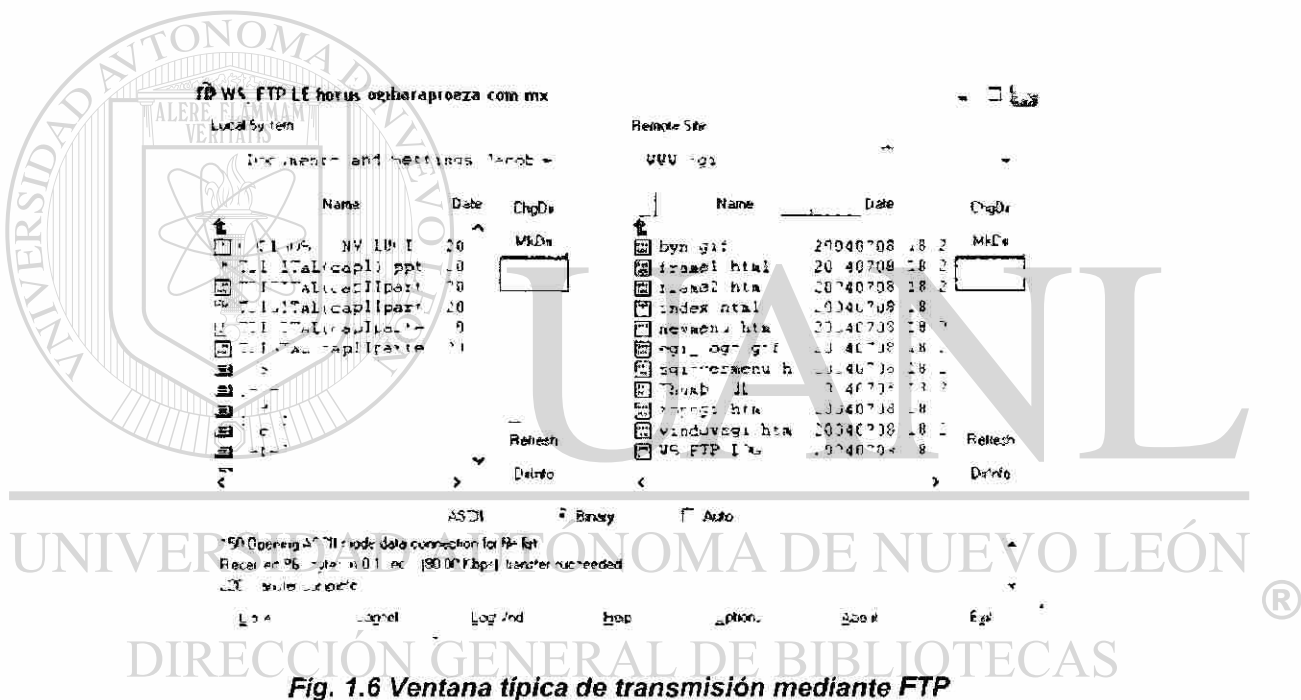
UNIVERSIDAD AUTÓNOMA DE NUEVO LEÓN
ALERE FLAMMAM VERITATIS

WS_FTP LE horus ogibaraproeza com mx

Local System
Documents and Settings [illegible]
Name
Date
ChgDir
MkDir
Refresh
DirInfo

Remote Site
WWW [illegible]
Name
Date
ChgDir
MkDir
Refresh
DirInfo

byn gif 20040708 18 2
frame1 html 20040708 18 2
frame2 htm 20040708 18 2
index html 20040708 18
nevmenu htm 20040708 18
ogi_ogi gif 20040708 18
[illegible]menu h 20040708 18
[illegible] 20040708 18
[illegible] htm 20040708 18
vinduvogi htm 20040708 18
WS_FTP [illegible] 20040708 18

ASCII Binary Auto

150 Opening ASCII mode data connection for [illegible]
Received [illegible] bytes in 0.1 sec (80.00 Kbps), transfer succeeded
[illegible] transfer complete

Close Cancel LogWnd Help Options About Exit

UNIVERSIDAD AUTÓNOMA DE NUEVO LEÓN ®
DIRECCIÓN GENERAL DE BIBLIOTECAS

Fig. 1.6 Ventana típica de transmisión mediante FTP